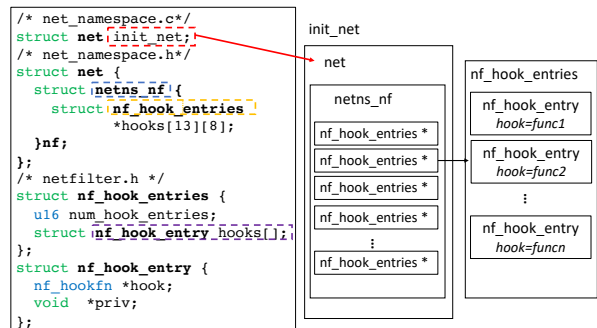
/* net_namespace.c*/
struct net init_net;
/* net_namespace.h*/
struct net {
  struct netns_nf {
    struct nf_hook_entries
          *hooks[13][8];
  }nf;
};
/* netfilter.h */
struct nf_hook_entries {
  u16 num_hook_entries;
  struct nf_hook_entry hooks[];
};
struct nf_hook_entry {
  nf_hookfn *hook;
  void  *priv;
};

init_net

net

netns_nf

nf_hook_entries *

nf_hook_entries *

nf_hook_entries *

nf_hook_entries *

⋮

nf_hook_entries *

nf_hook_entries

nf_hook_entry
hook=func1

nf_hook_entry
hook=func2

⋮

nf_hook_entry
hook=funcn